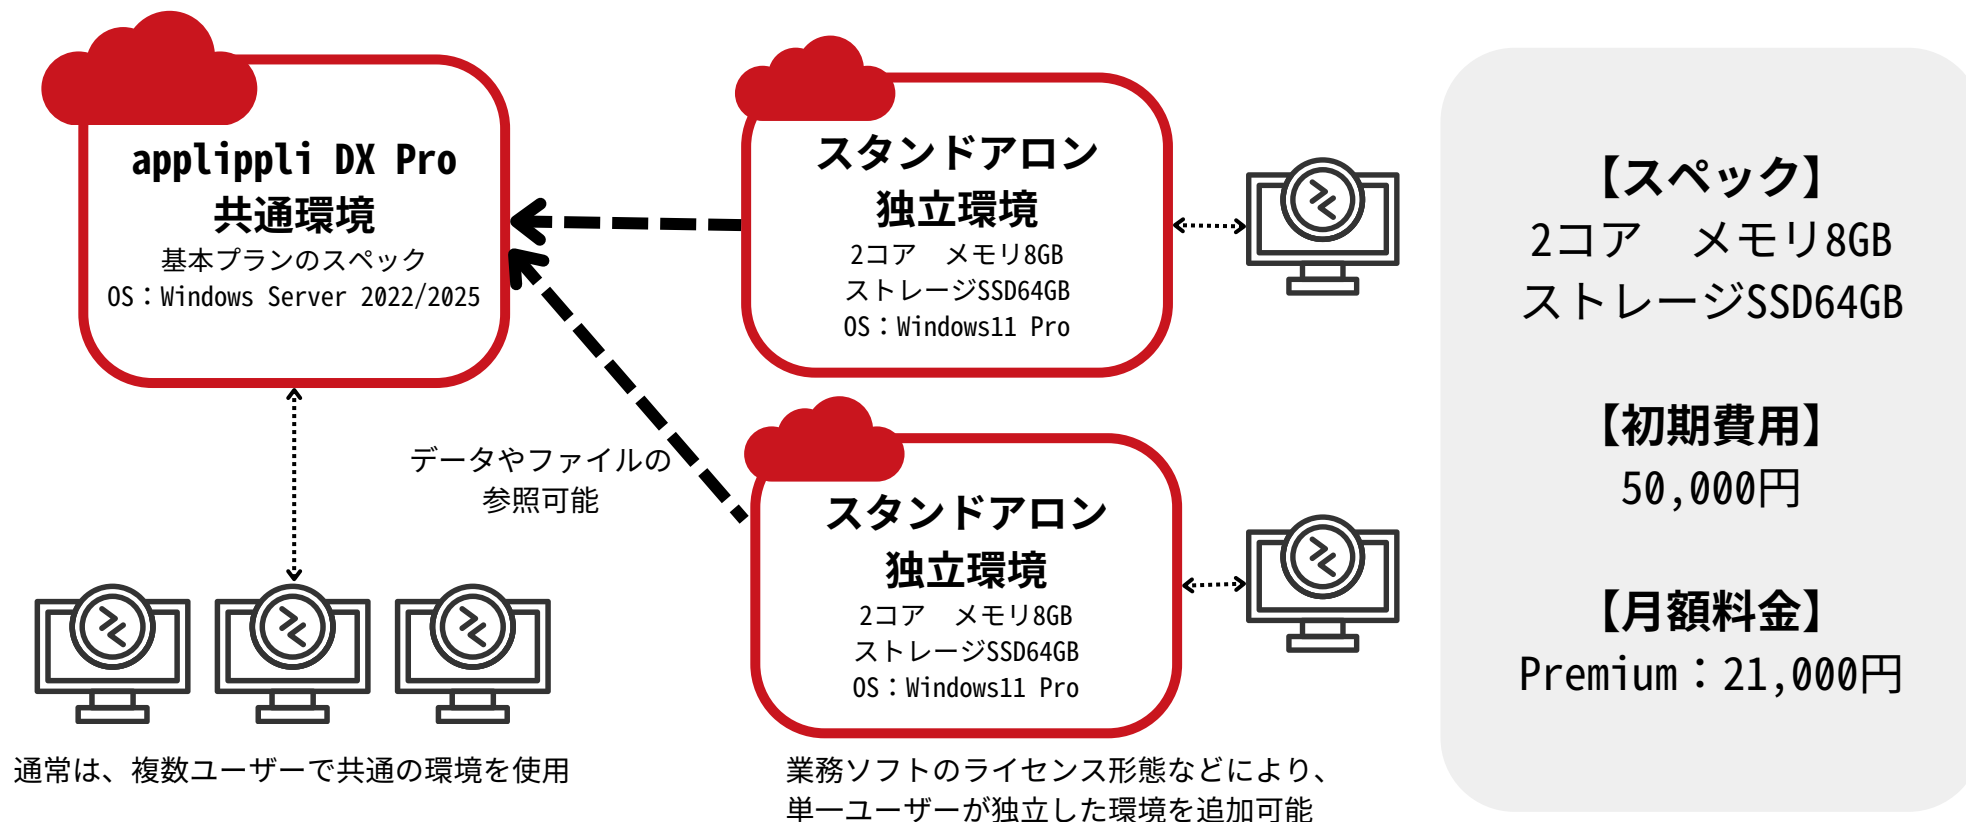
applippli DX Pro
共通環境
基本プランのスペック
OS：Windows Server 2022/2025

スタンドアロン
独立環境
2コア　メモリ8GB
ストレージSSD64GB
OS：Windows11 Pro

データやファイルの
参照可能

スタンドアロン
独立環境
2コア　メモリ8GB
ストレージSSD64GB
OS：Windows11 Pro

通常は、複数ユーザーで共通の環境を使用

業務ソフトのライセンス形態などにより、
単一ユーザーが独立した環境を追加可能

【スペック】
2コア　メモリ8GB
ストレージSSD64GB

【初期費用】
50,000円

【月額料金】
Premium：21,000円